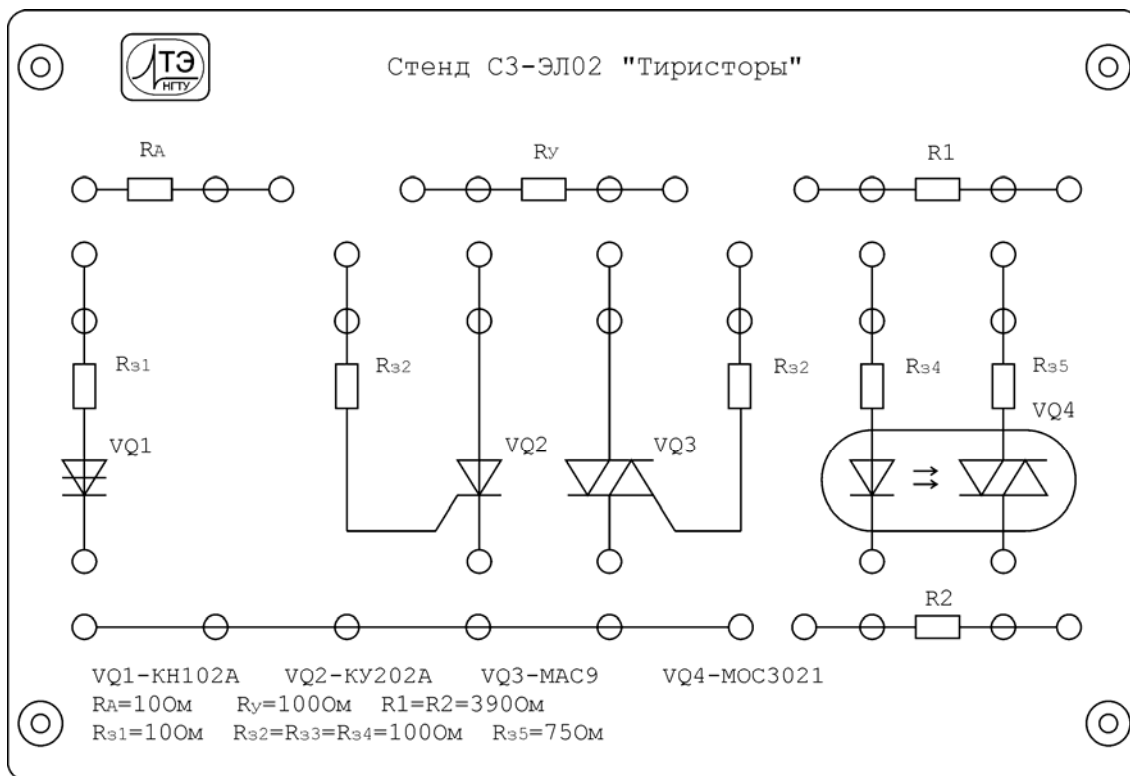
ТЭ
НГТУ

Стенд С3-ЭЛ02 "Тиристоры"

RA

RУ

R1

Rз1

Rз2

Rз2

Rз4

Rз5

VQ4

VQ1

VQ2

VQ3

⇒

R2

VQ1-КН102А VQ2-КУ202А VQ3-MAC9 VQ4-MOC3021
RA=10Ом RУ=100Ом R1=R2=390Ом
Rз1=10Ом Rз2=Rз3=Rз4=100Ом Rз5=75Ом